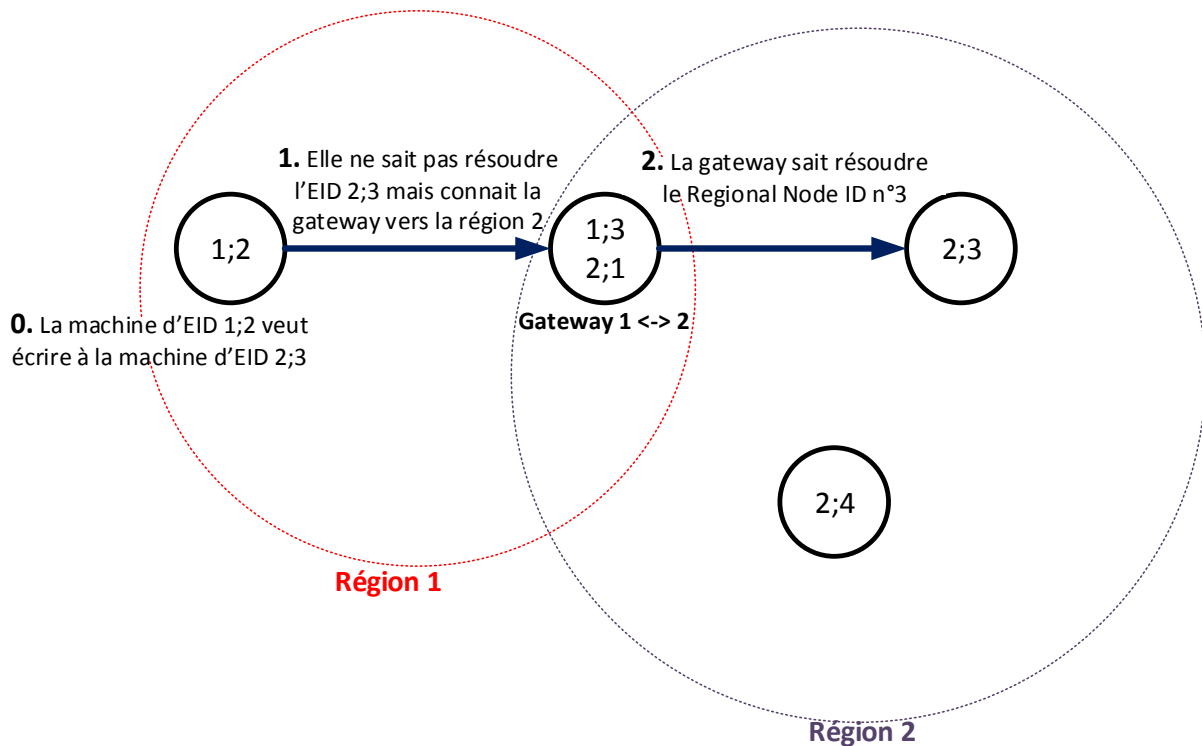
1. Elle ne sait pas résoudre l'EID 2;3 mais connait la gateway vers la région 2

2. La gateway sait résoudre le Regional Node ID n°3

1;2

1;3
2;1

2;3

Gateway 1 <-> 2

0. La machine d'EID 1;2 veut écrire à la machine d'EID 2;3

2;4

Région 1

Région 2